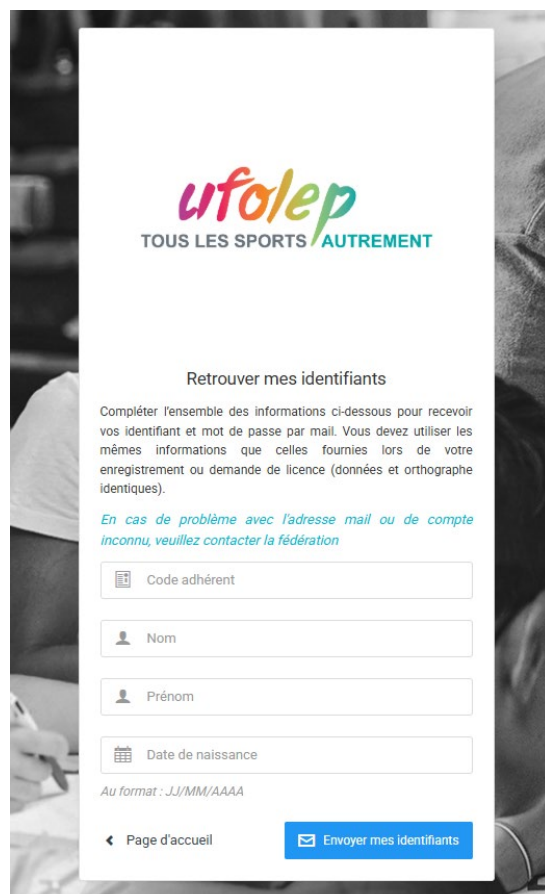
ufolep
TOUS LES SPORTS AUTREMENT

Retrouver mes identifiants

Compléter l'ensemble des informations ci-dessous pour recevoir vos identifiant et mot de passe par mail. Vous devez utiliser les mêmes informations que celles fournies lors de votre enregistrement ou demande de licence (données et orthographe identiques).

En cas de problème avec l'adresse mail ou de compte inconnu, veuillez contacter la fédération

Code adhérent

Nom

Prénom

Date de naissance

Au format : JJ/MM/AAAA

Page d'accueil

Envoyer mes identifiants